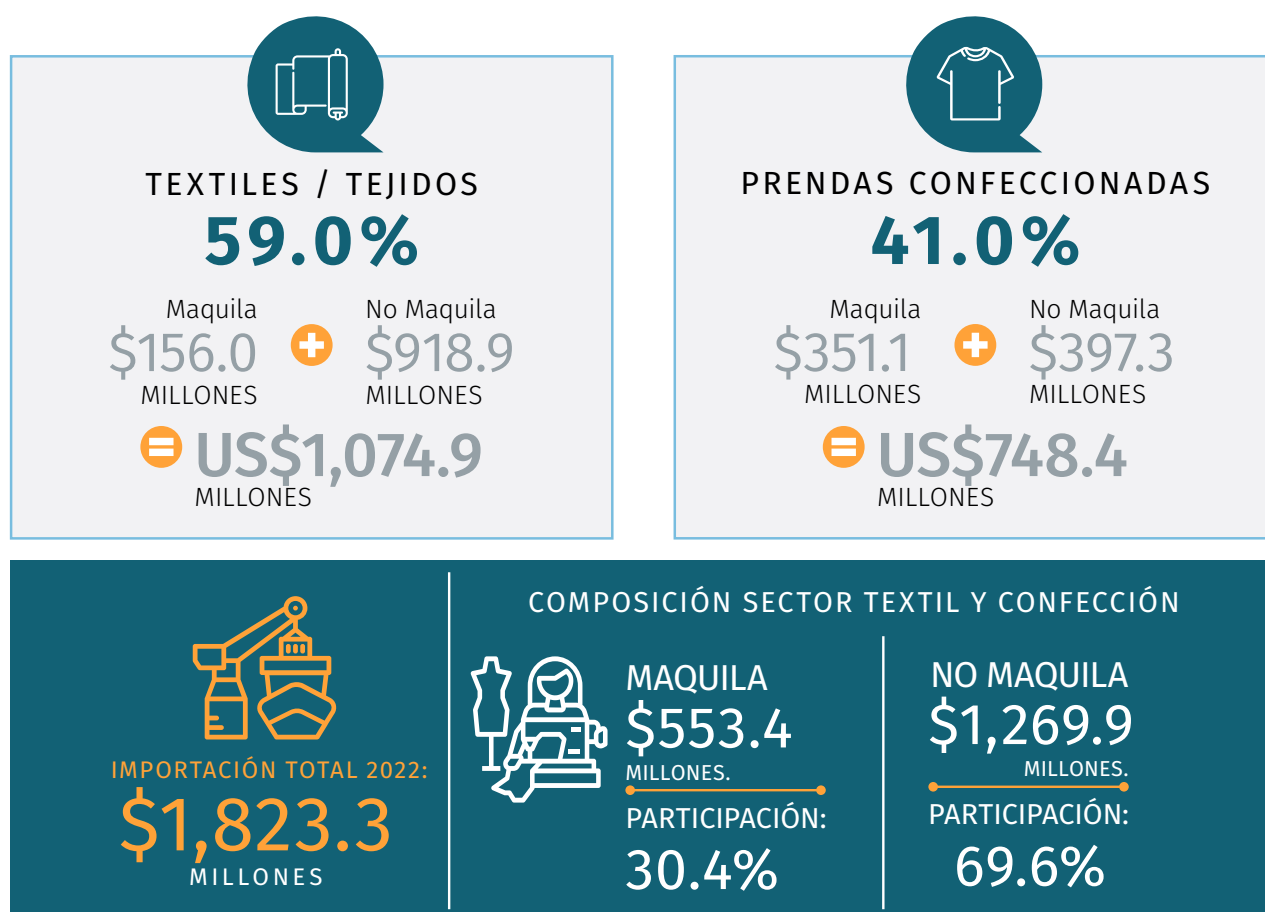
TEXTILES / TEJIDOS
59.0%
Maquila
$156.0
MILLONES
No Maquila
$918.9
MILLONES
US$1,074.9
MILLONES

PRENDAS CONFECCIONADAS
41.0%
Maquila
$351.1
MILLONES
No Maquila
$397.3
MILLONES
US$748.4
MILLONES

IMPORTACIÓN TOTAL 2022:
$1,823.3
MILLONES

COMPOSICIÓN SECTOR TEXTIL Y CONFECCIÓN
MAQUILA
$553.4
MILLONES.
PARTICIPACIÓN:
30.4%

NO MAQUILA
$1,269.9
MILLONES.
PARTICIPACIÓN:
69.6%